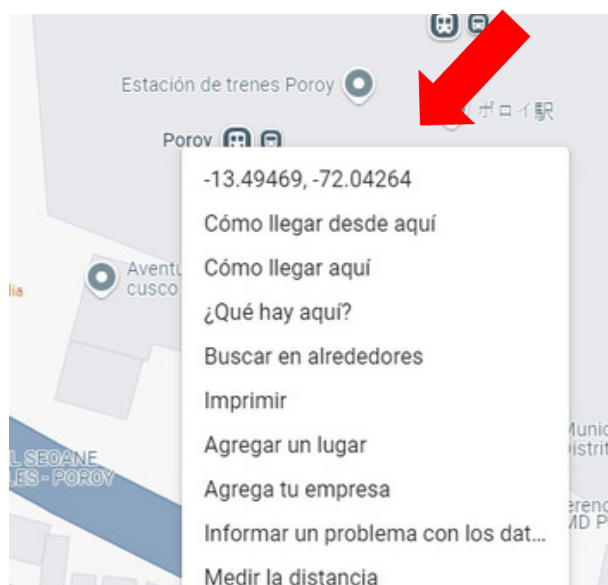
Estación de trenes Poroy

ポロイ駅

Poroy

-13.49469, -72.04264

Cómo llegar desde aquí

Cómo llegar aquí

¿Qué hay aquí?

Buscar en alrededores

Imprimir

Agregar un lugar

Agrega tu empresa

Informar un problema con los dat...

Medir la distancia

Aventu
cusco

lia

L SEOANE
LES - POROY

Munic
istrit

eren
MD P